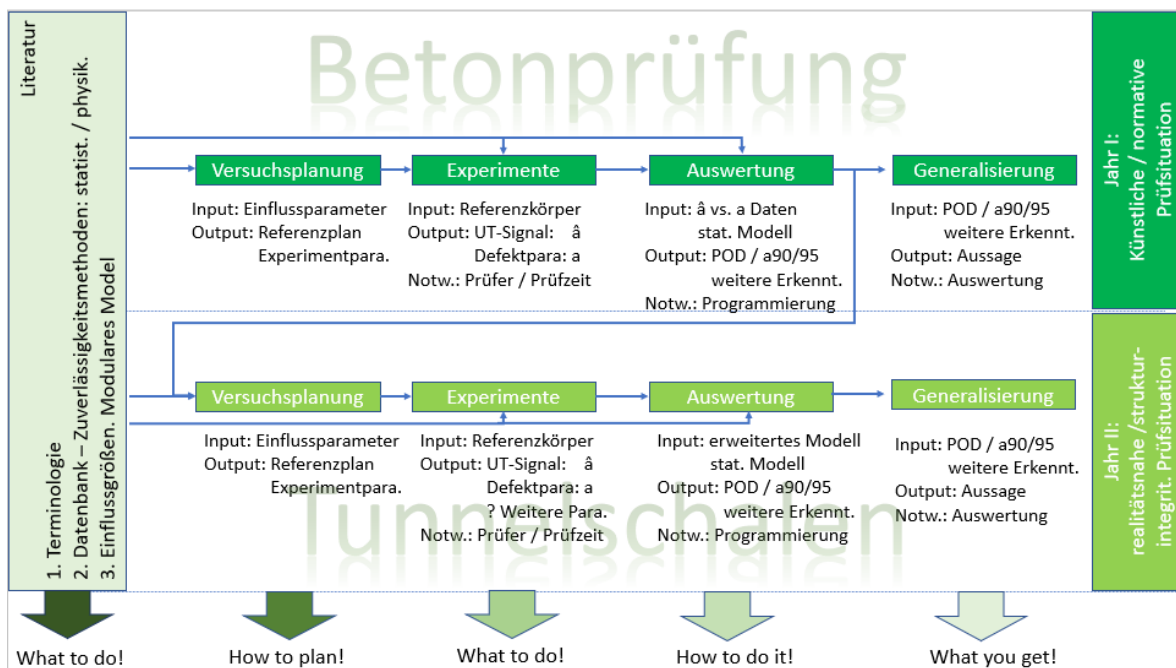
Literatur

1. Terminologie
2. Datenbank – Zuverlässigkeitsmethoden: statist. / physik.
3. Einflussgrößen. Modulares Model

Betonprüfung

Versuchsplanung
Input: Einflussparameter
Output: Referenzplan
Experimentpara.

Experimente
Input: Referenzkörper
Output: UT-Signal: â
Defektpara: a
Notw.: Prüfer / Prüfzeit

Auswertung
Input: â vs. a Daten
stat. Modell
Output: POD / a90/95
weitere Erkennt.
Notw.: Programmierung

Generalisierung
Input: POD / a90/95
weitere Erkennt.
Output: Aussage
Notw.: Auswertung

Jahr I:
Künstliche / normative Prüfsituation

Versuchsplanung
Input: Einflussparameter
Output: Referenzplan
Experimentpara.

Experimente
Input: Referenzkörper
Output: UT-Signal: â
Defektpara: a
? Weitere Para.
Notw.: Prüfer / Prüfzeit

Auswertung
Input: erweitertes Modell
stat. Modell
Output: POD / a90/95
weitere Erkennt.
Notw.: Programmierung

Generalisierung
Input: POD / a90/95
weitere Erkennt.
Output: Aussage
Notw.: Auswertung

Tunnelschalen

Jahr II:
realitätsnahe /struktur-
integrit. Prüfsituation

What to do!
How to plan!
What to do!
How to do it!
What you get!